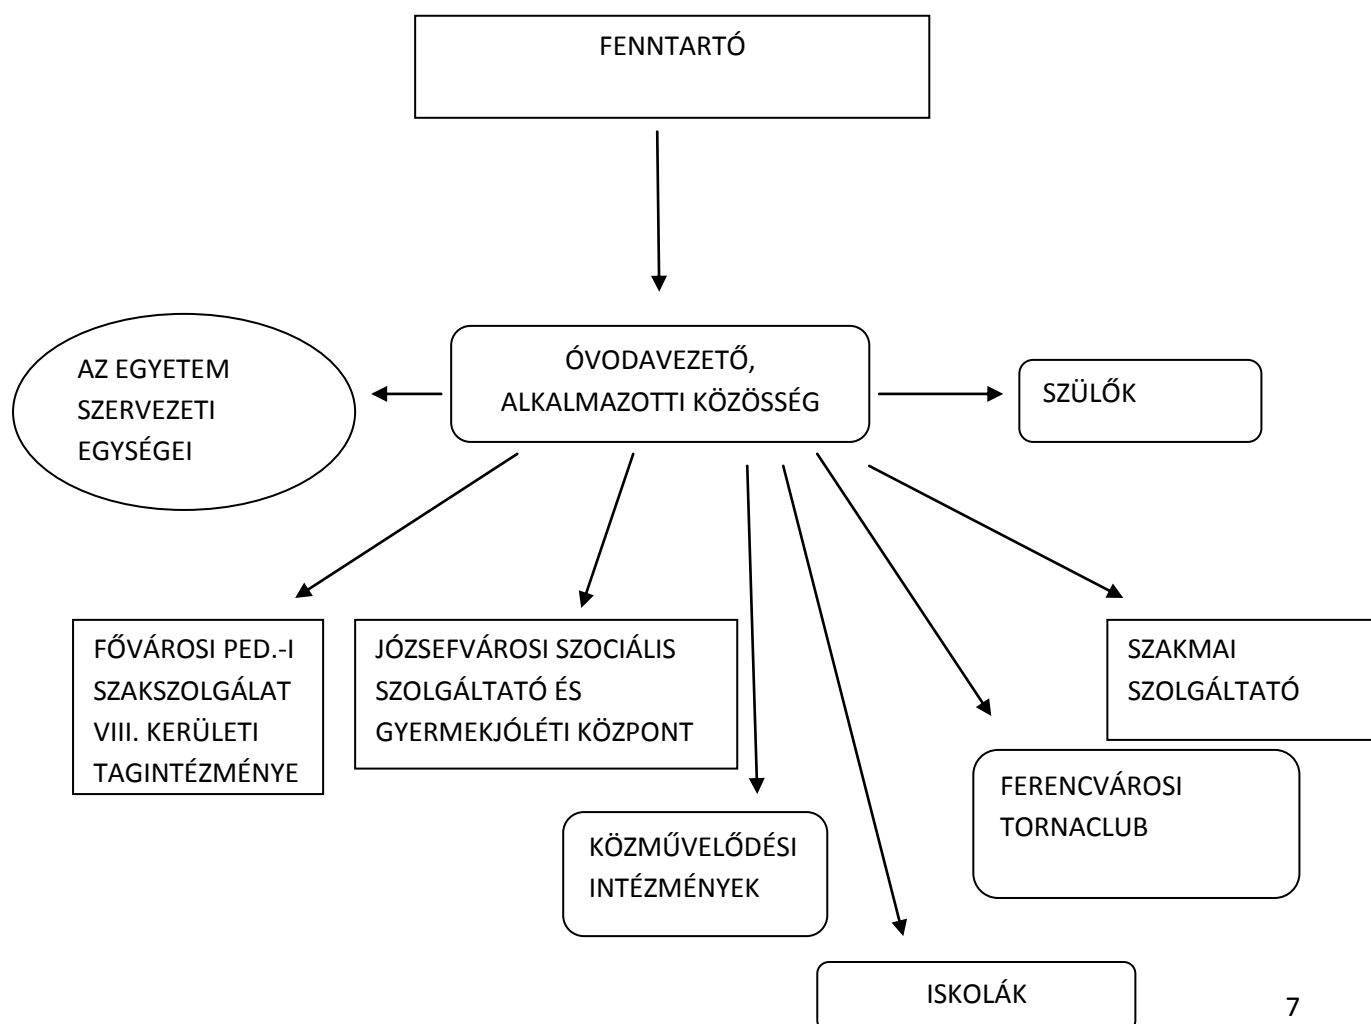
FENNTARTÓ

AZ EGYETEM SZERVEZETI EGYSÉGEI

ÓVODAVEZETŐ, ALKALMAZOTTI KÖZÖSSÉG

SZÜLŐK

FŐVÁROSI PED.-I SZAKSZOLGÁLAT VIII. KERÜLETI TAGINTÉZMÉNYE

JÓZSEFVÁROSI SZOCIÁLIS SZOLGÁLTATÓ ÉS GYERMEKJÓLÉTI KÖZPONT

SZAKMAI SZOLGÁLTATÓ

FERENCVÁROSI TORNACLUB

KÖZMŰVELŐDÉSI INTÉZMÉNYEK

ISKOLÁK

7